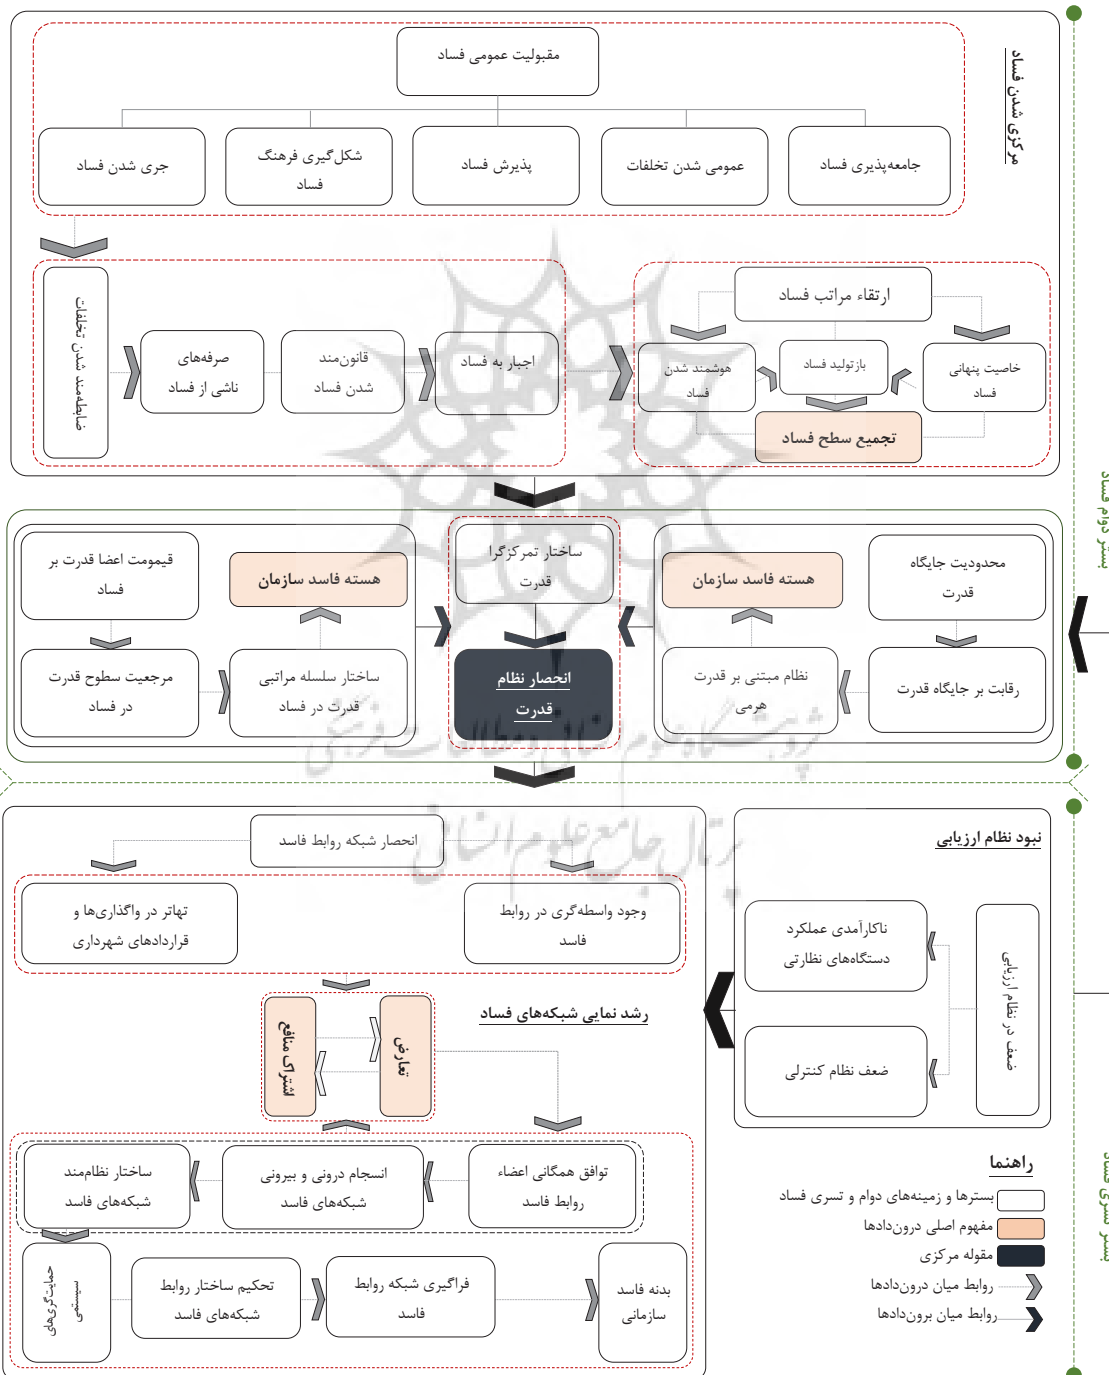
مرکزی شدن فساد

مقبولیت عمومی فساد

جامعه‌پذیری فساد

عمومی شدن تخلفات

پذیرش فساد

شکل‌گیری فرهنگ فساد

جری شدن فساد

ارتقاء مراتب فساد

خاصیت پنهانی فساد

بازتولید فساد

هوشمند شدن فساد

تجمیع سطح فساد

اجبار به فساد

قانون‌مند شدن فساد

صرفه‌های ناشی از فساد

ضابطه‌مند شدن تخلفات

بستر دوام فساد

محدودیت جایگاه قدرت

هسته فساد سازمان

رقابت بر جایگاه قدرت

نظام مبتنی بر قدرت هرمی

ساختار تمرکزگرا قدرت

انحصار نظام قدرت

هسته فساد سازمان

قیموت اعضا قدرت بر فساد

ساختار سلسله مراتبی قدرت در فساد

مرجعیت سطوح قدرت در فساد

بستر تسری فساد

نبود نظام ارزیابی

ضعف در نظام ارزیابی

ناکارآمدی عملکرد دستگاه‌های نظارتی

ضعف نظام کنترلی

انحصار شبکه روابط فاسد

وجود واسطه‌گری در روابط فساد

تهاتر در واگذاری‌ها و قراردادهای شهرداری

رشد نمایی شبکه‌های فساد

تعارض

اشتراک منافع

توافق همگانی اعضاء روابط فساد

انسجام درونی و بیرونی شبکه‌های فساد

ساختار نظام‌مند شبکه‌های فساد

بدنه فساد سازمانی

فراگیری شبکه روابط فساد

تحکیم ساختار روابط شبکه‌های فساد

حمایت‌گری‌های سیستمی

راهنما

بسترها و زمینه‌های دوام و تسری فساد

مفهوم اصلی درون‌دادها

مقوله مرکزی

روابط میان درون‌دادها

روابط میان برون‌دادها